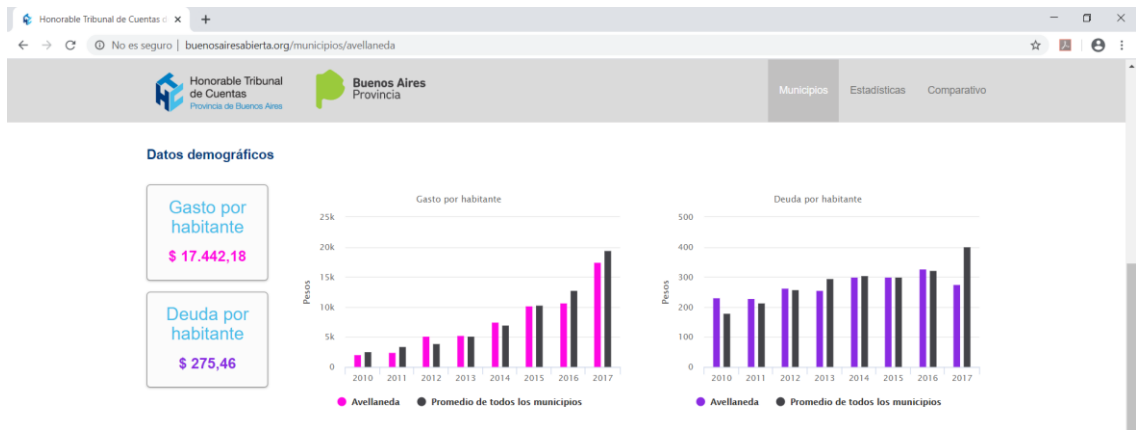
Honorable Tribunal de Cuentas d ×
+
No es seguro | buenosairesabierta.org/municipios/avellaneda

Honorable Tribunal de Cuentas
Provincia de Buenos Aires

Buenos Aires Provincia

Municipios
Estadísticas
Comparativo

Datos demográficos

Gasto por habitante
$ 17.442,18

Deuda por habitante
$ 275,46

Gasto por habitante

25k
20k
15k
10k
5k
0
Pesos
2010 2011 2012 2013 2014 2015 2016 2017

Avellaneda
Promedio de todos los municipios

Deuda por habitante

500
400
300
200
100
0
Pesos
2010 2011 2012 2013 2014 2015 2016 2017

Avellaneda
Promedio de todos los municipios